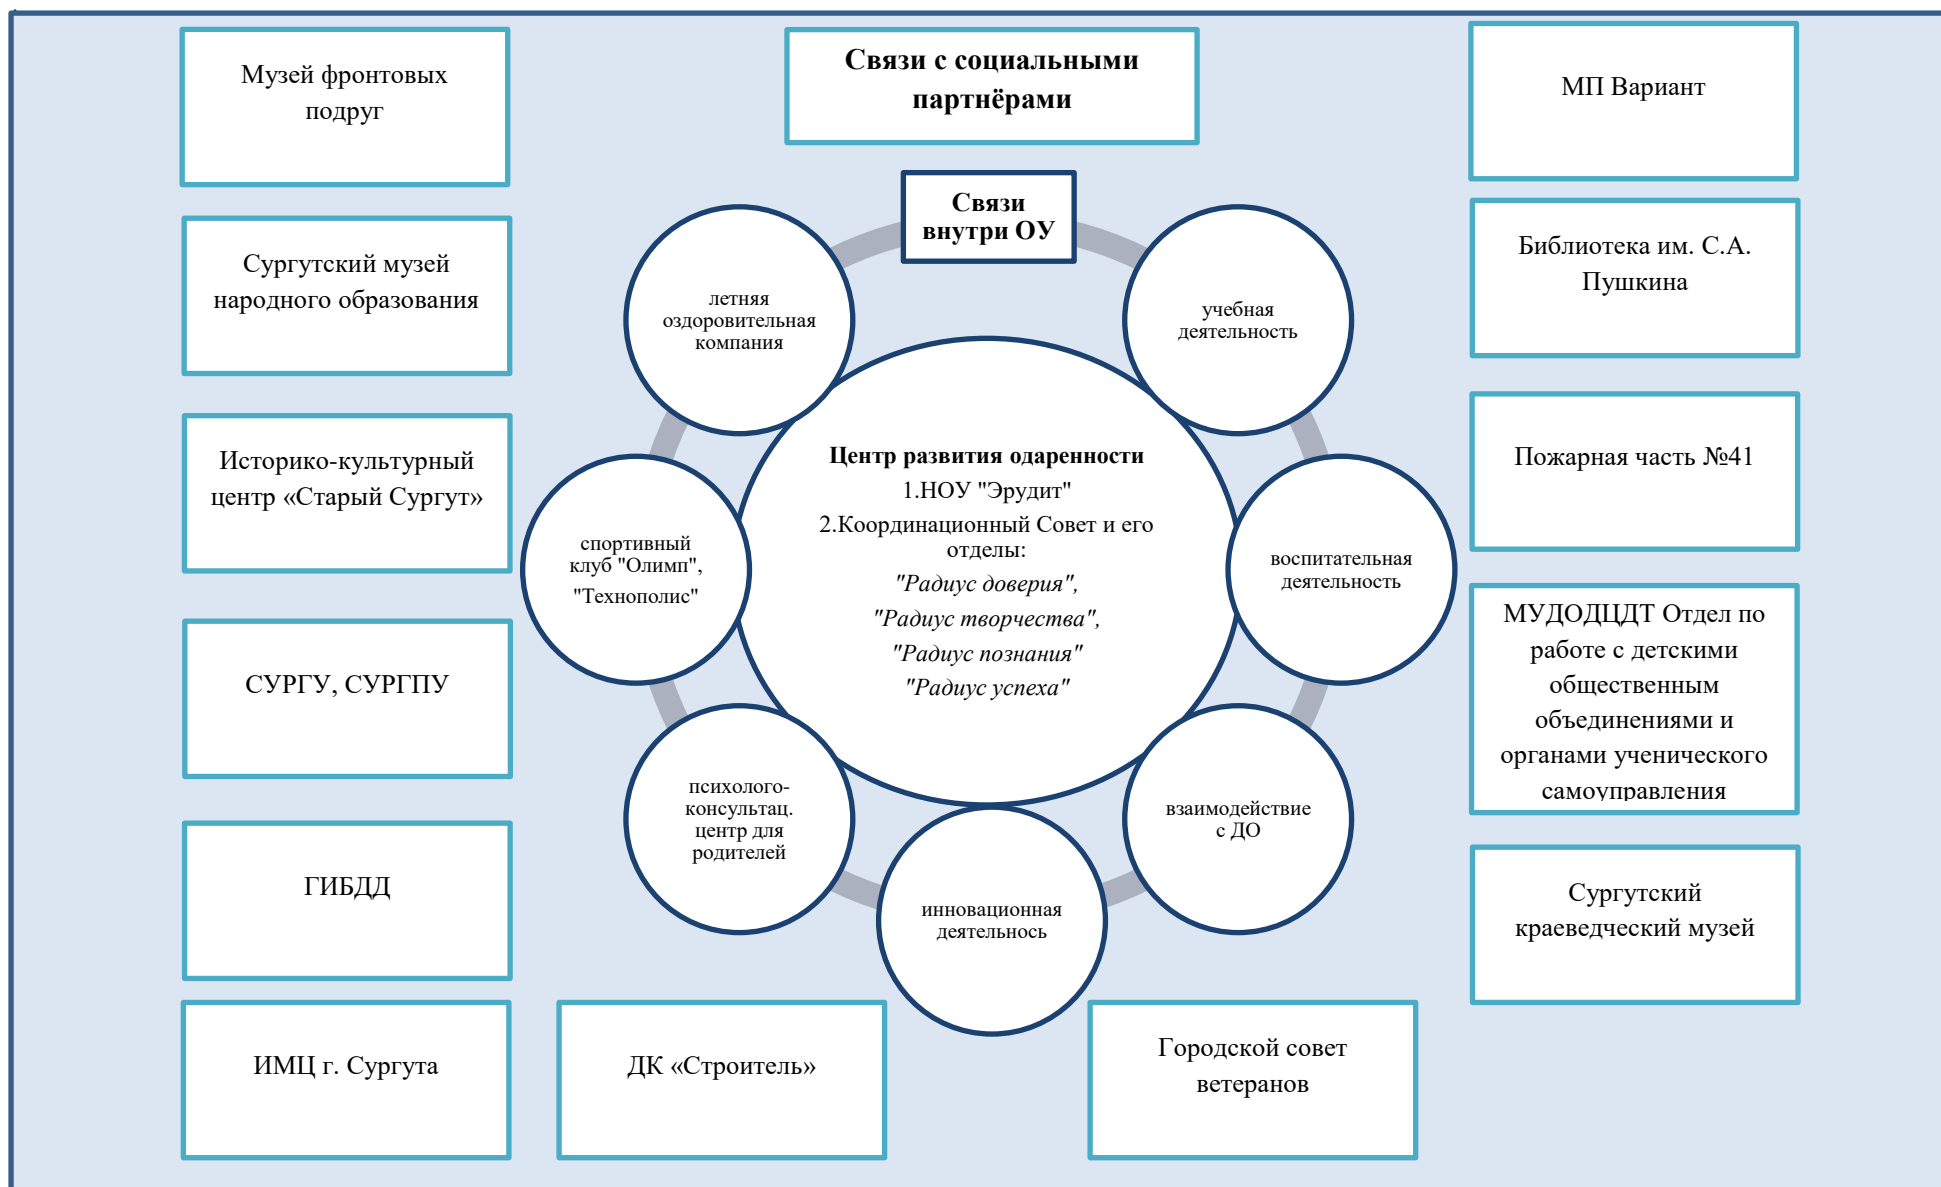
Музей фронтовых подруг

Связи с социальными партнёрами

МП Вариант

Сургутский музей народного образования

Связи внутри ОУ

Библиотека им. С.А. Пушкина

летняя оздоровительная компания

учебная деятельность

Историко-культурный центр «Старый Сургут»

Центр развития одаренности
1.НОУ "Эрудит"
2.Координационный Совет и его отделы:
"Радиус доверия",
"Радиус творчества",
"Радиус познания"
"Радиус успеха"

Пожарная часть №41

спортивный клуб "Олимп", "Технополис"

воспитательная деятельность

СУРГУ, СУРГПУ

МУДОДЦДТ Отдел по работе с детскими общественным объединениями и органами ученического самоуправления

психолого-консультац. центр для родителей

взаимодействие с ДО

ГИБДД

инновационная деятельнось

Сургутский краеведческий музей

ИМЦ г. Сургута

ДК «Строитель»

Городской совет ветеранов